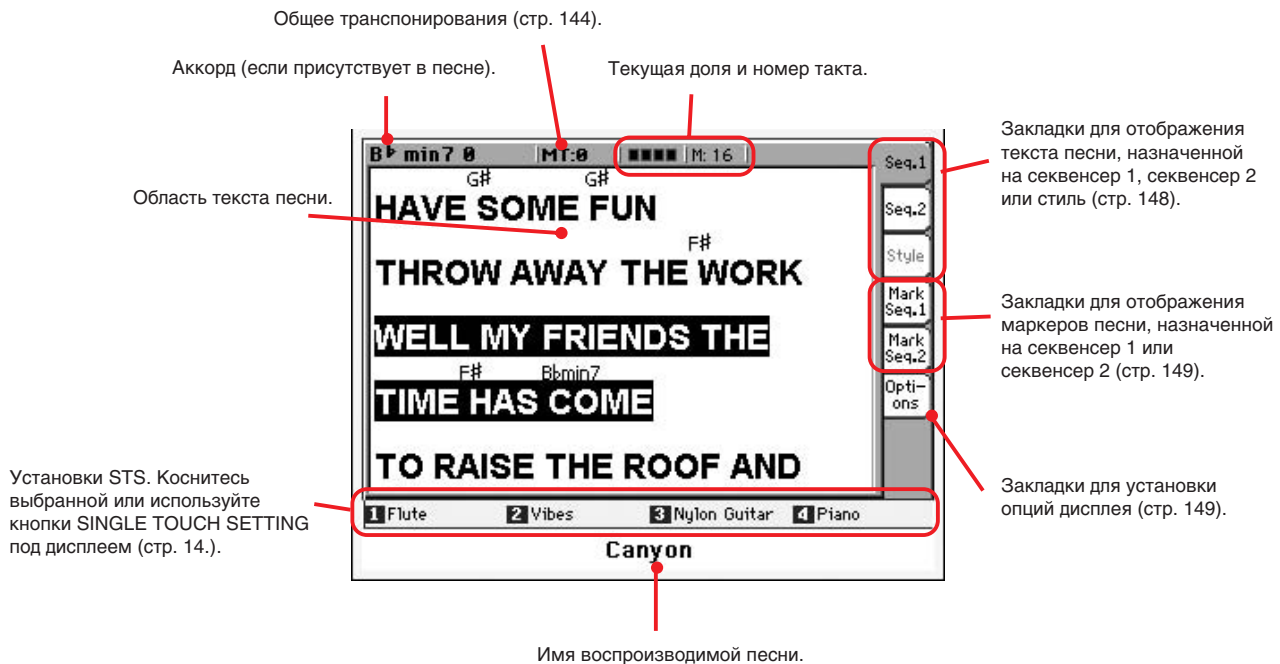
Общее транспонирования (стр. 144).

Аккорд (если присутствует в песне).

Текущая доля и номер такта.

B♭ min7 0

MT:0

M: 16

Seq.1

Seq.2

Style

Mark Seq.1

Mark Seq.2

Options

Закладки для отображения текста песни, назначенной на секвенсер 1, секвенсер 2 или стиль (стр. 148).

Область текста песни.

G#

G#

HAVE SOME FUN

F#

THROW AWAY THE WORK

WELL MY FRIENDS THE

F#

Bbmin7

TIME HAS COME

TO RAISE THE ROOF AND

Закладки для отображения маркеров песни, назначенной на секвенсер 1 или секвенсер 2 (стр. 149).

Установки STS. Коснитесь выбранной или используйте кнопки SINGLE TOUCH SETTING под дисплеем (стр. 14.).

1 Flute

2 Vibes

3 Nylon Guitar

4 Piano

Закладки для установки опций дисплея (стр. 149).

Canyon

Имя воспроизводимой песни.